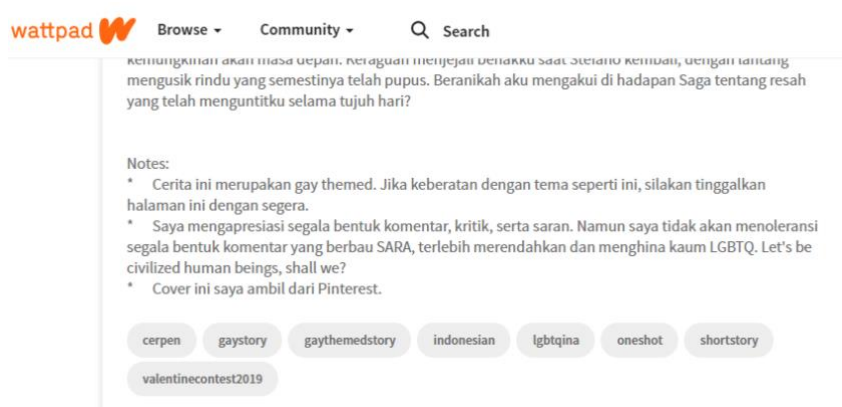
wattpad Browse Community Search

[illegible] mengusik rindu yang semestinya telah pupus. Beranikah aku mengakui di hadapan Saga tentang resah yang telah menguntitku selama tujuh hari?

Notes:
* Cerita ini merupakan gay themed. Jika keberatan dengan tema seperti ini, silakan tinggalkan halaman ini dengan segera.
* Saya mengapresiasi segala bentuk komentar, kritik, serta saran. Namun saya tidak akan menoleransi segala bentuk komentar yang berbau SARA, terlebih merendahkan dan menghina kaum LGBTQ. Let's be civilized human beings, shall we?
* Cover ini saya ambil dari Pinterest.

cerpen gaystory gaythemedstory indonesian lgbtqina oneshot shortstory valentinecontest2019